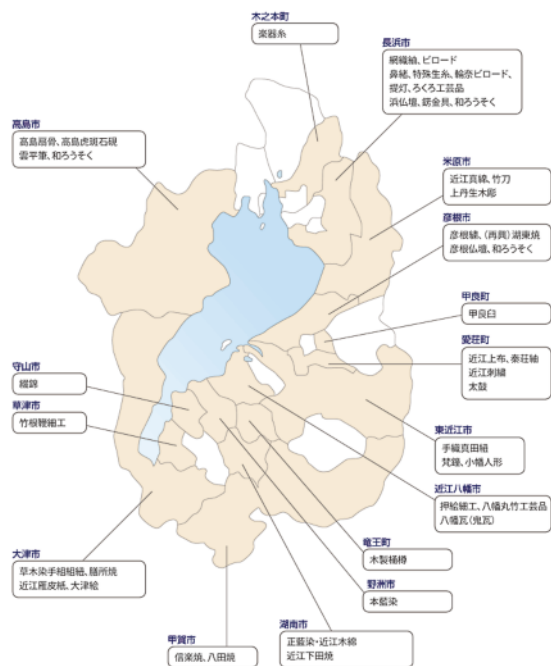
木之本町
楽器糸

長浜市
網織紬、ビロード
浜縮緬、特殊生糸、輪奈ビロード、
提灯、ろくろ工芸品
浜仏壇、鋳金具、和ろうそく

高島市
高島扇骨、高島虎斑石硯
雲平筆、和ろうそく

米原市
近江真綿、竹刀
上丹生木彫

彦根市
彦根縞、(再興)湖東焼
彦根仏壇、和ろうそく

甲良町
甲良臼

愛荘町
近江上布、秦荘紬
近江刺繍
太鼓

守山市
組紐

草津市
竹根鞭細工

東近江市
手織真田紐
梵鐘、小幡人形

近江八幡市
押絵細工、八幡丸竹工芸品
八幡瓦(鬼瓦)

竜王町
木製桶樽

大津市
草木染手組組紐、膳所焼
近江雁皮紙、大津絵

野洲市
本藍染

湖南市
正藍染・近江木綿
近江下田焼

甲賀市
信楽焼、八田焼